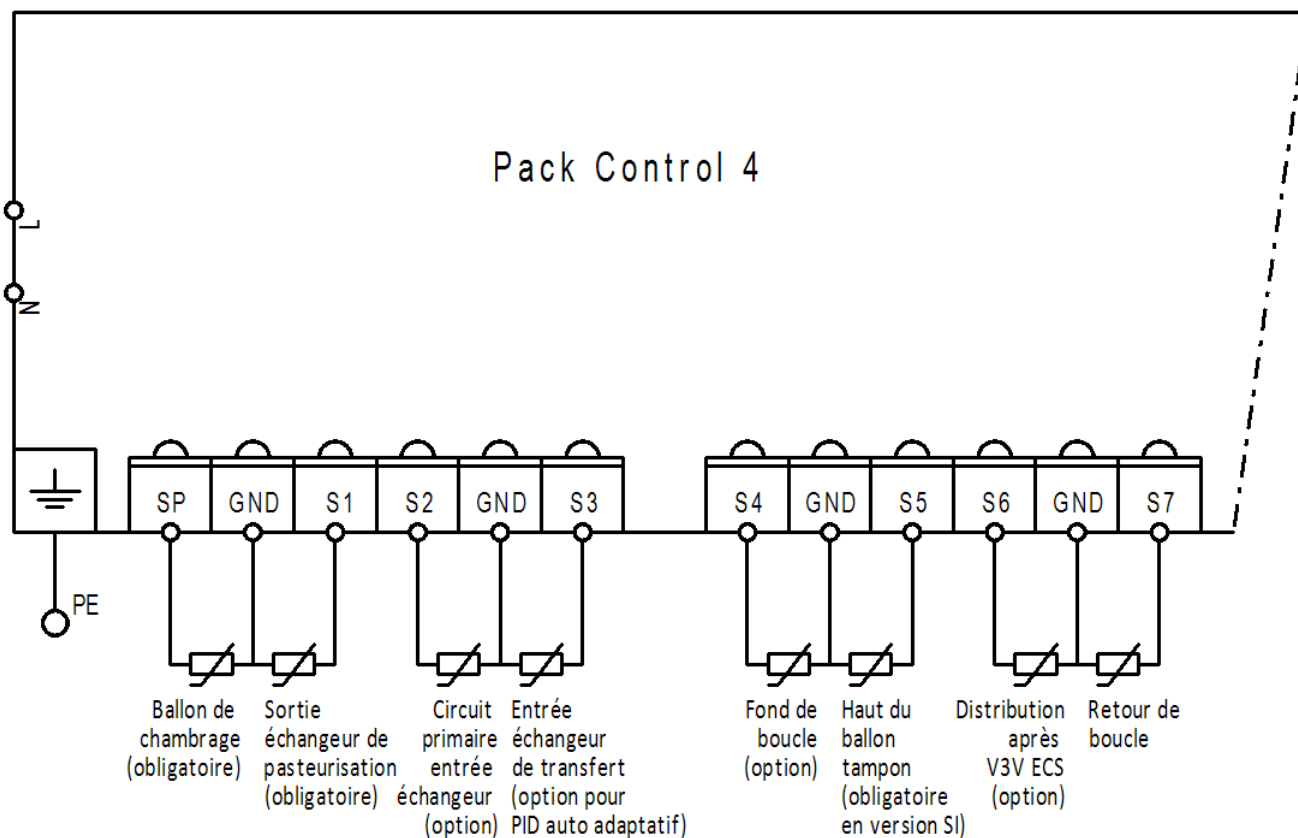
Pack Control 4

L

N

PE

SP

GND

S1

S2

GND

S3

S4

GND

S5

S6

GND

S7

Ballon de chambrage (obligatoire)

Sortie échangeur de pasteurisation (obligatoire)

Circuit primaire entrée échangeur (option)

Entrée échangeur de transfert (option pour PID auto adaptatif)

Fond de boucle (option)

Haut du ballon tampon (obligatoire en version SI)

Distribution après V3V ECS (option)

Retour de boucle